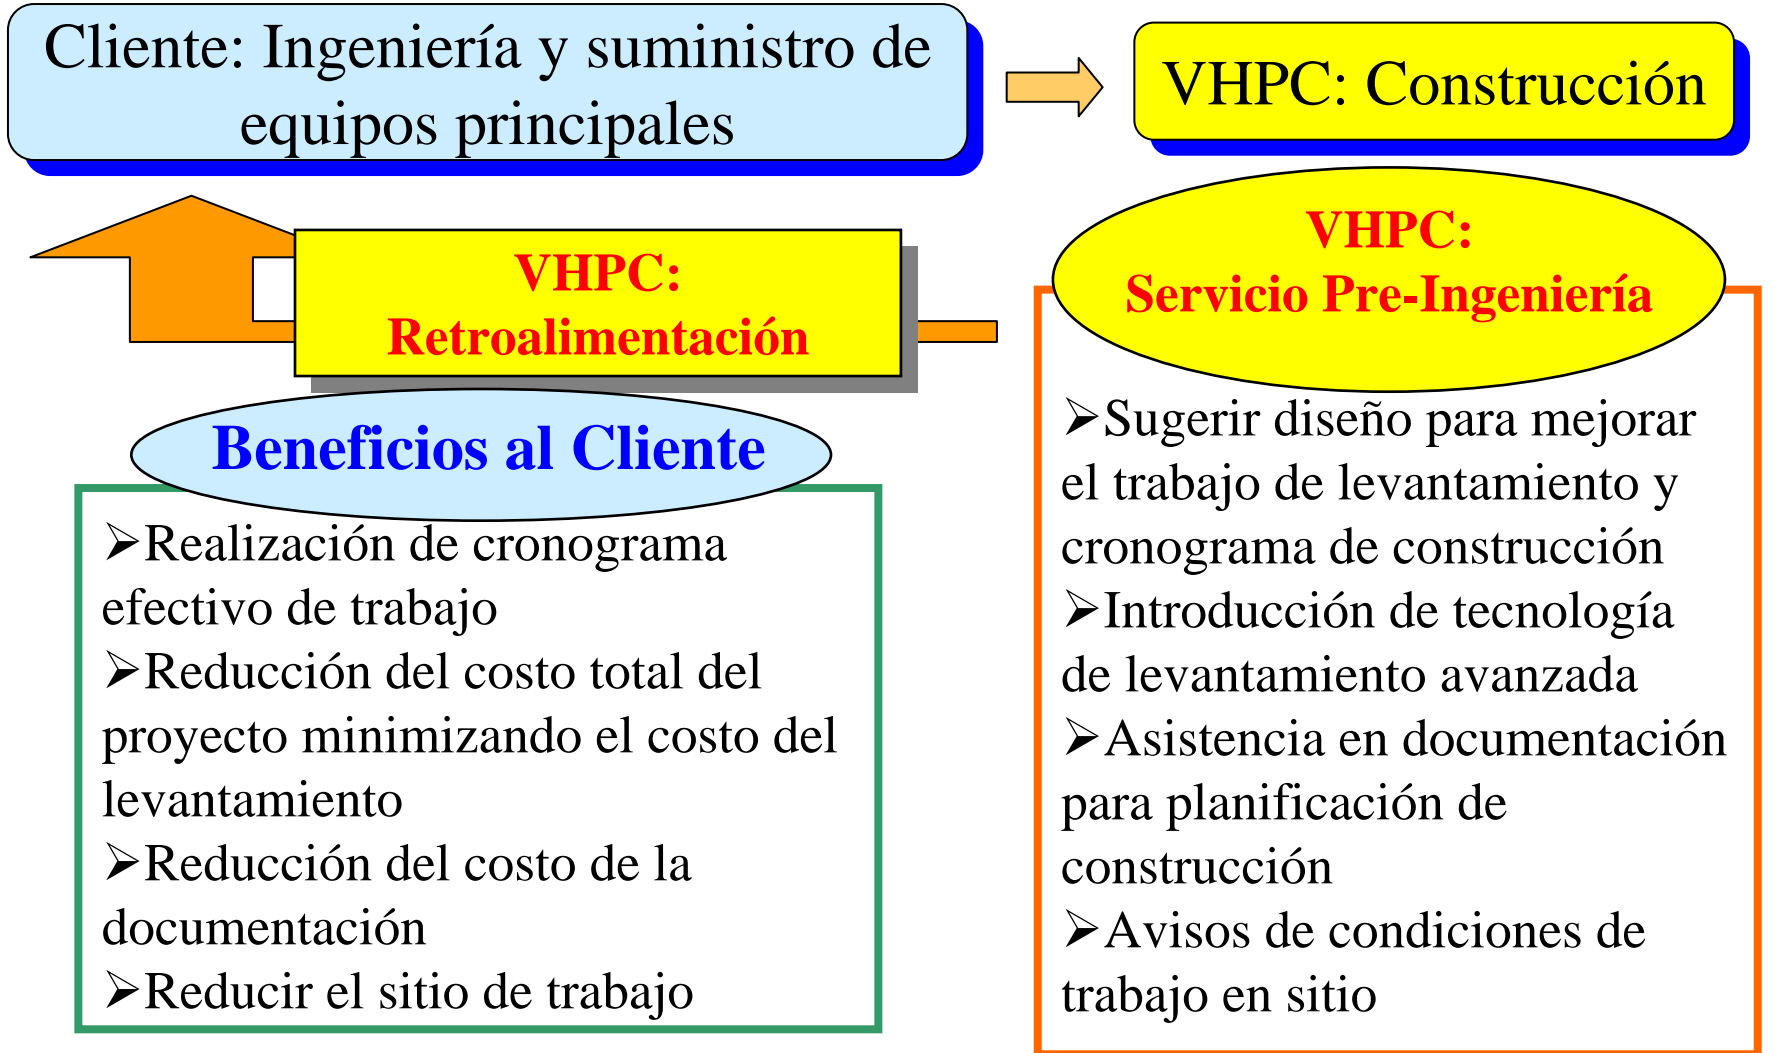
Cliente: Ingeniería y suministro de equipos principales

VHPC: Construcción

VHPC: Retroalimentación

VHPC: Servicio Pre-Ingeniería

Beneficios al Cliente

➢Realización de cronograma efectivo de trabajo
➢Reducción del costo total del proyecto minimizando el costo del levantamiento
➢Reducción del costo de la documentación
➢Reducir el sitio de trabajo

➢Sugerir diseño para mejorar el trabajo de levantamiento y cronograma de construcción
➢Introducción de tecnología de levantamiento avanzada
➢Asistencia en documentación para planificación de construcción
➢Avisos de condiciones de trabajo en sitio